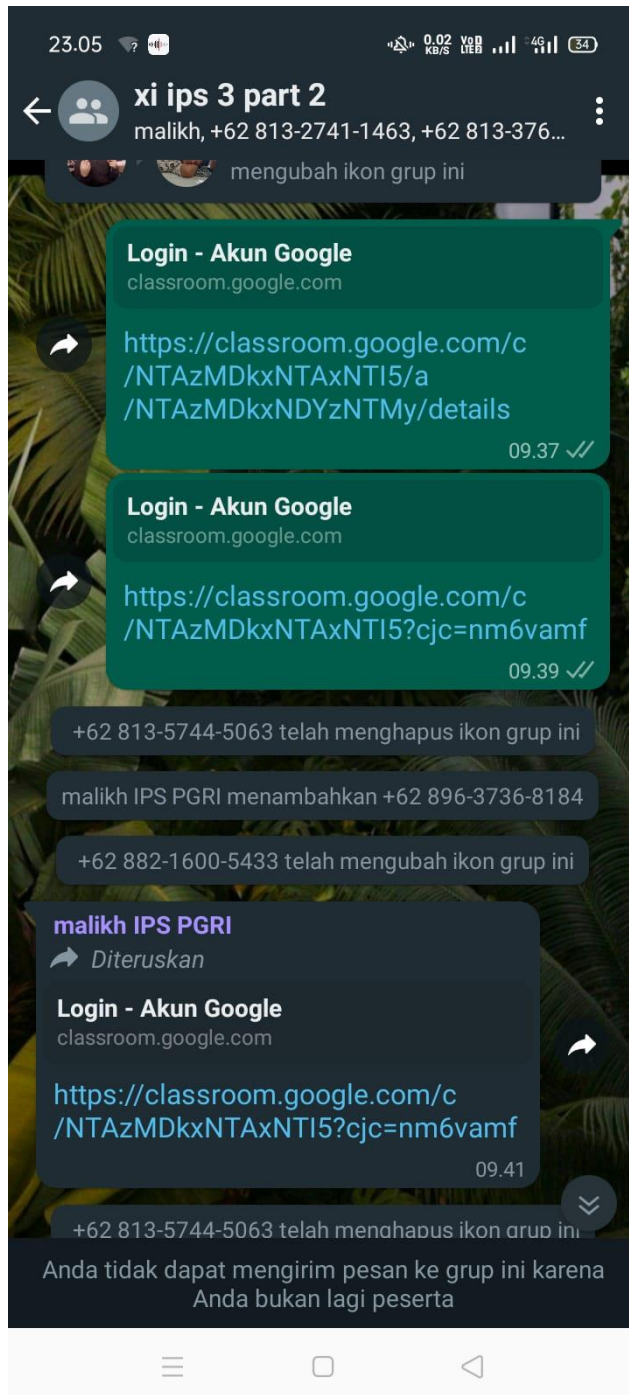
23.05

0.02 KB/S Vo LTE 4G 34

xi ips 3 part 2
malikh, +62 813-2741-1463, +62 813-376...

mengubah ikon grup ini

Login - Akun Google
classroom.google.com

https://classroom.google.com/c/NTAzMDkxNTAxNTI5/a/NTAzMDkxNDYzNTMy/details
09.37

Login - Akun Google
classroom.google.com

https://classroom.google.com/c/NTAzMDkxNTAxNTI5?cjc=nm6vamf
09.39

+62 813-5744-5063 telah menghapus ikon grup ini

malikh IPS PGRI menambahkan +62 896-3736-8184

+62 882-1600-5433 telah mengubah ikon grup ini

malikh IPS PGRI
Diteruskan

Login - Akun Google
classroom.google.com

https://classroom.google.com/c/NTAzMDkxNTAxNTI5?cjc=nm6vamf
09.41

+62 813-5744-5063 telah menghapus ikon grup ini

Anda tidak dapat mengirim pesan ke grup ini karena Anda bukan lagi peserta